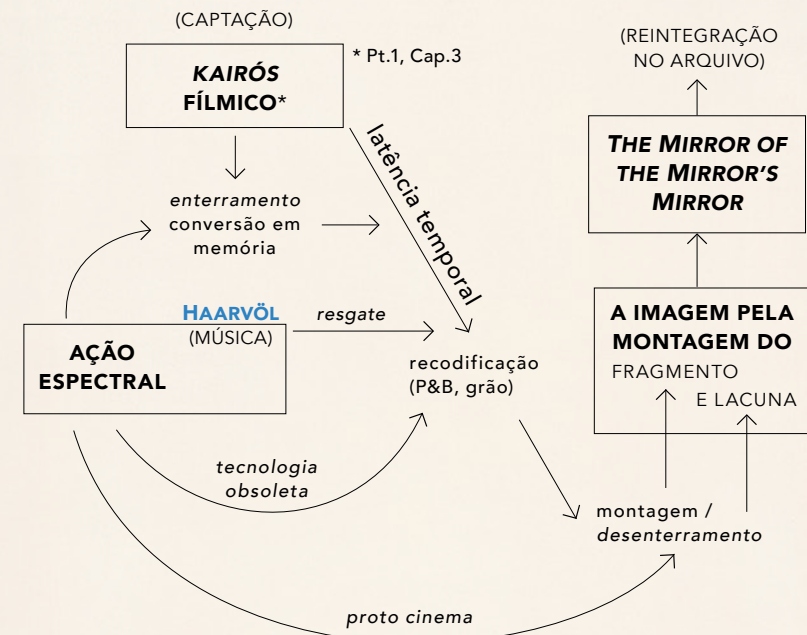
(CAPTAÇÃO)

KAIRÓS FÍLMICO*

* Pt.1, Cap.3

(REINTEGRAÇÃO NO ARQUIVO)

THE MIRROR OF THE MIRROR'S MIRROR

latência temporal

enterramento conversão em memória

HAARVÖL (MÚSICA)

resgate

AÇÃO ESPECTRAL

recodificação (P&B, grão)

A IMAGEM PELA MONTAGEM DO FRAGMENTO E LACUNA

tecnologia obsoleta

montagem / desenterramento

proto cinema